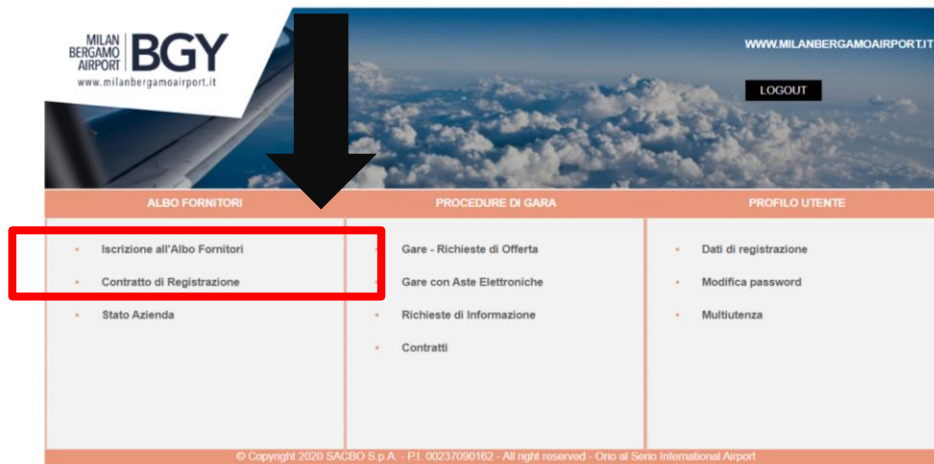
MILAN BERGAMO AIRPORT BGY
www.milanbergamoairport.it

WWW.MILANBERGAMOAIRPORT.IT

LOGOUT

ALBO FORNITORI

Iscrizione all'Albo Fornitori

Contratto di Registrazione

Stato Azienda

PROCEDURE DI GARA

Gare - Richieste di Offerta

Gare con Aste Elettroniche

Richieste di Informazione

Contratti

PROFILO UTENTE

Dati di registrazione

Modifica password

Multiutenza

© Copyright 2020 SACBO S.p.A. - P.I. 00237090162 - All right reserved - Orio al Serio International Airport